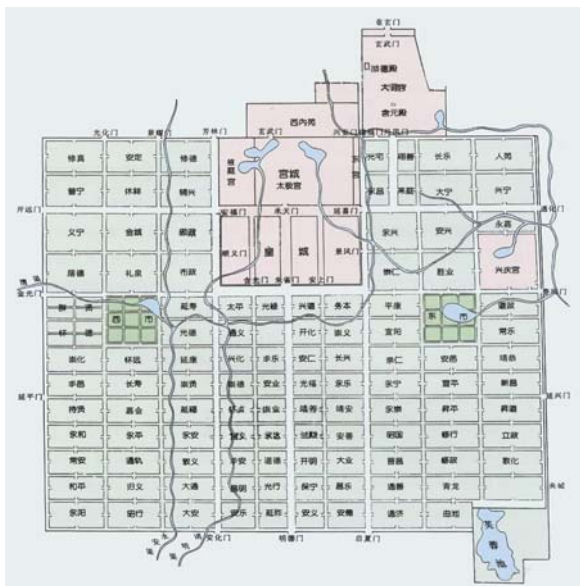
重玄门
玄武门
大明宫
含元殿
西内苑
光化门
景曜门
芳林门
玄武门
东内苑
修真
安定
修德
光宅
翊善
长乐
入苑
普宁
休祥
辅兴
掖庭宫
宫城
太极宫
东宫
永昌
来庭
大宁
兴宁
开远门
安福门
承天门
延喜门
通化门
义宁
金城
颁政
皇
城
永兴
安兴
永嘉
顺义门
景风门
居德
礼泉
布政
崇仁
胜业
兴庆宫
含光门
朱雀门
安上门
金光门
群贤
西市
延寿
太平
光禄
兴道
务本
平康
东市
道政
怀德
光德
通义
开化
崇义
宣阳
常乐
崇化
怀远
延康
兴化
丰乐
安仁
长兴
亲仁
安邑
靖恭
丰邑
长寿
崇贤
崇德
安业
光福
永乐
永宁
宣平
新昌
延平门
待贤
嘉会
延福
怀贞
崇业
靖善
靖安
永崇
升平
升道
延兴门
永和
永平
永安
宣义
永达
兰陵
安善
昭国
修行
立政
常安
通轨
敦义
丰安
道德
开明
大业
晋昌
修政
敦化
和平
归义
大通
昌明
光行
保宁
昌乐
通善
青龙
永阳
昭行
大安
安乐
延祚
安义
安德
通济
曲池
安化门
明德门
启夏门
芙蓉池